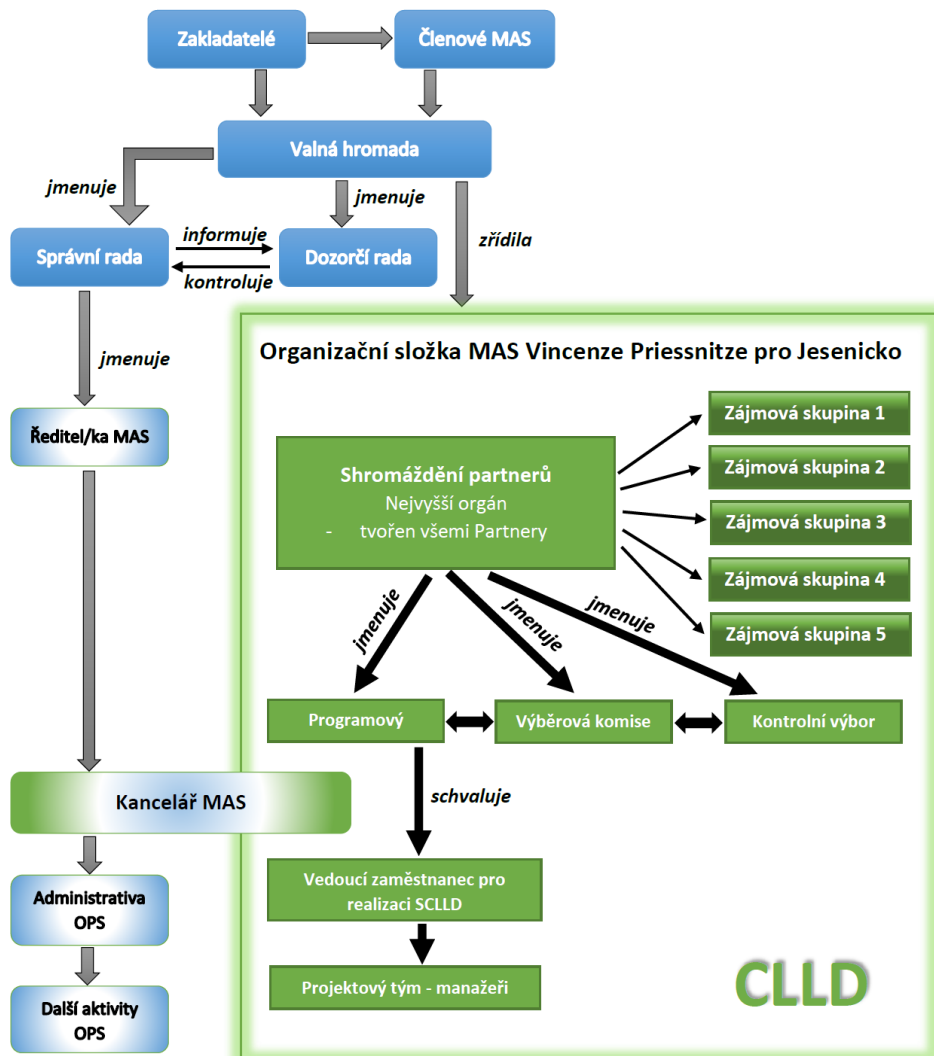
Zakladatelé

Členové MAS

Valná hromada

jmenuje

jmenuje

zřídila

Správní rada

informuje

kontroluje

Dozorčí rada

jmenuje

Ředitel/ka MAS

Organizační složka MAS Vincenze Priessnitze pro Jesenicko

Zájmová skupina 1

Zájmová skupina 2

Zájmová skupina 3

Zájmová skupina 4

Zájmová skupina 5

Shromáždění partnerů
Nejvyšší orgán
- tvořen všemi Partnery

jmenuje

jmenuje

jmenuje

Programový

Výběrová komise

Kontrolní výbor

schvaluje

Kancelář MAS

Vedoucí zaměstnanec pro realizaci SCLLD

Administrativa OPS

Projektový tým - manažeři

Další aktivity OPS

CLLD